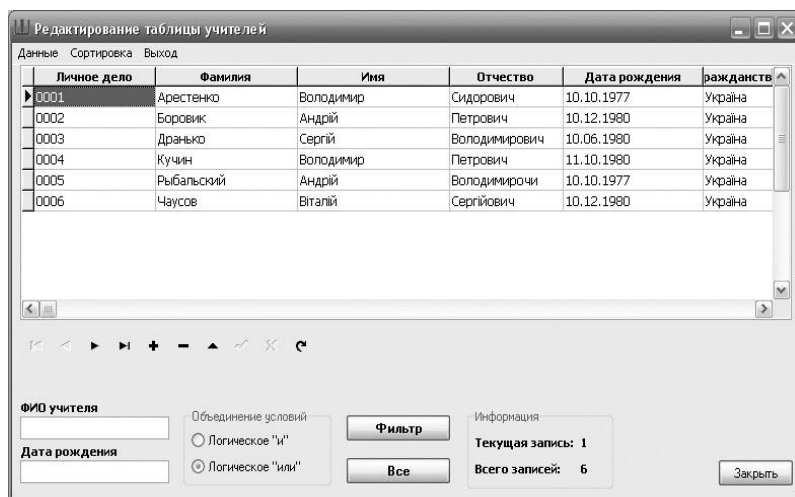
Редактирование таблицы учителей

Данные Сортировка Выход

| Личное дело | Фамилия | Имя | Отчество | Дата рождения | ражданств |
|---|---|---|---|---|---|
| 0001 | Арестенко | Володимир | Сидорович | 10.10.1977 | Україна |
| 0002 | Боровик | Андрій | Петрович | 10.12.1980 | Україна |
| 0003 | Дранько | Сергій | Володимирович | 10.06.1980 | Україна |
| 0004 | Кучин | Володимир | Петрович | 11.10.1980 | Україна |
| 0005 | Рыбальский | Андрій | Володимирочи | 10.10.1977 | Україна |
| 0006 | Чаусов | Віталій | Сергійович | 10.12.1980 | Україна |

ФИО учителя

Дата рождения

Объединение условий

Логическое "и"

Логическое "или"

Фильтр

Все

Информация

Текущая запись: 1

Всего записей: 6

Закрыть